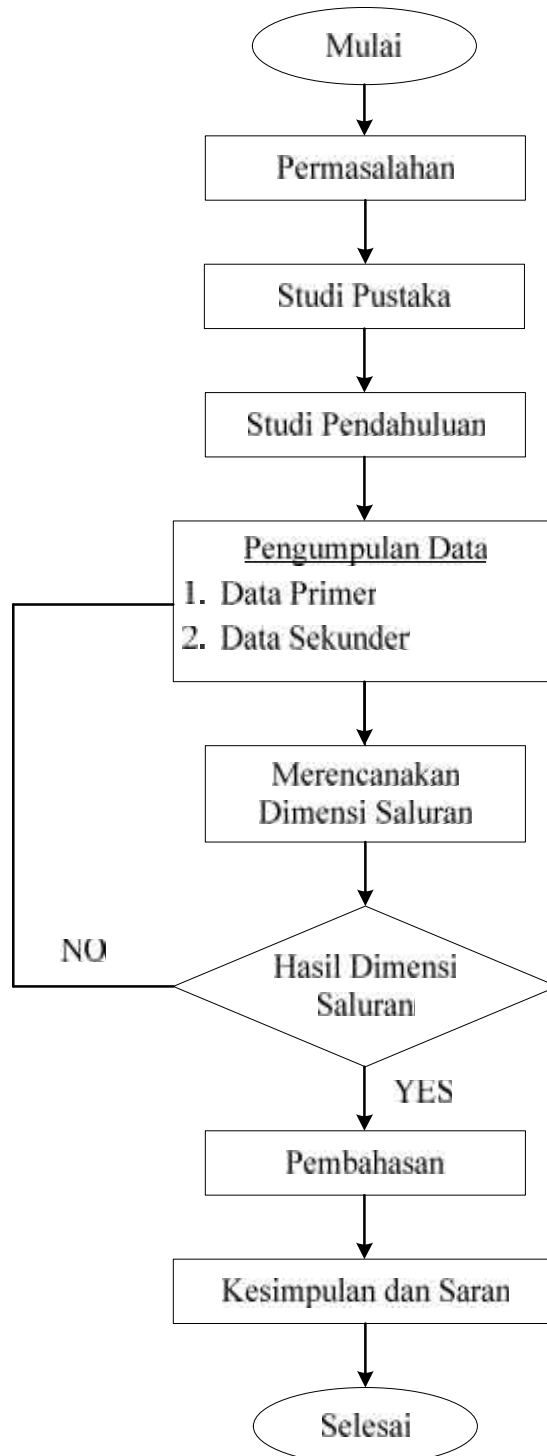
Mulai

Permasalahan

Studi Pustaka

Studi Pendahuluan

Pengumpulan Data
1. Data Primer
2. Data Sekunder

Merencanakan Dimensi Saluran

NO

Hasil Dimensi Saluran

YES

Pembahasan

Kesimpulan dan Saran

Selesai